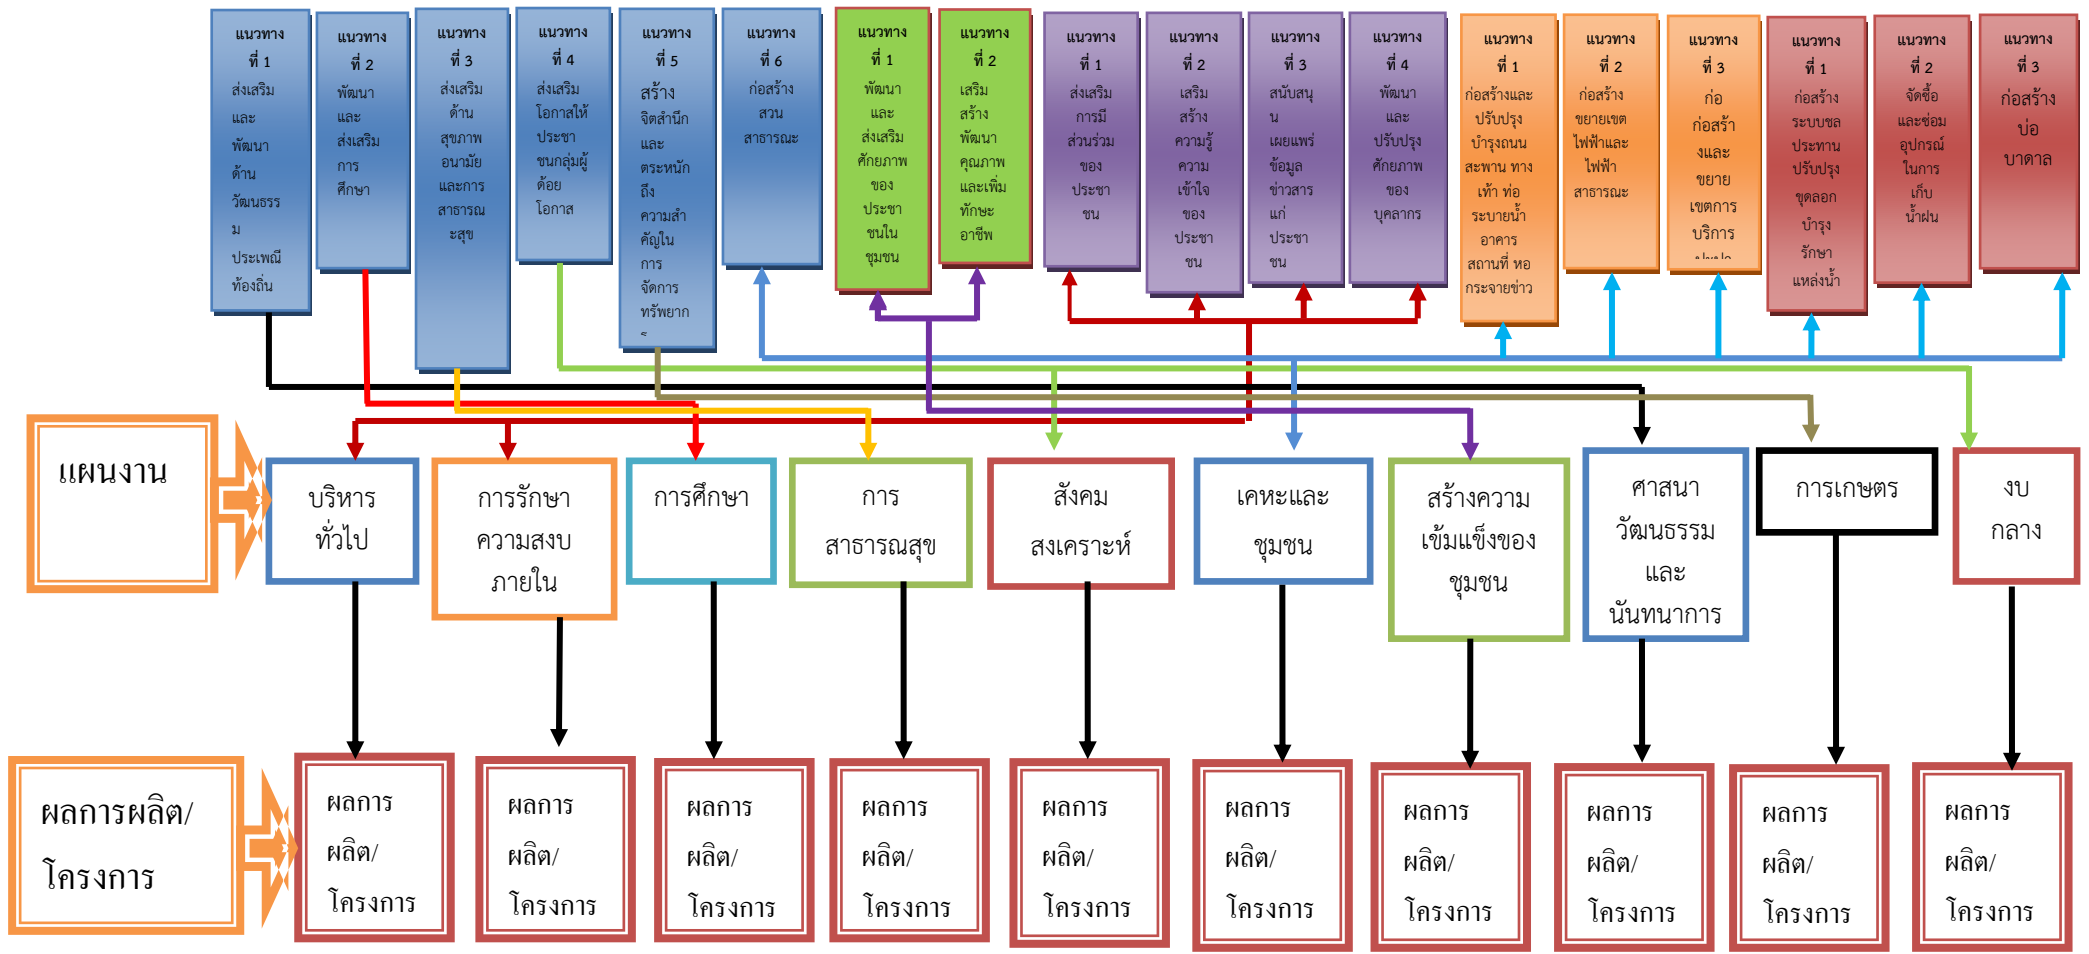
แนวทาง ที่ 1 ส่งเสริมและพัฒนาด้านวัฒนธรรม ประเพณีท้องถิ่น

แนวทาง ที่ 2 พัฒนาและส่งเสริมการศึกษา

แนวทาง ที่ 3 ส่งเสริมด้านสุขภาพอนามัยและการสาธารณะสุข

แนวทาง ที่ 4 ส่งเสริมโอกาสให้ประชาชนกลุ่มผู้ด้อยโอกาส

แนวทาง ที่ 5 สร้างจิตสำนึกและตระหนักถึงความสำคัญในการจัดการทรัพยากร

แนวทาง ที่ 6 ก่อสร้างสวนสาธารณะ

แนวทาง ที่ 1 พัฒนาและส่งเสริมศักยภาพของประชาชนในชุมชน

แนวทาง ที่ 2 เสริมสร้างพัฒนาคุณภาพและเพิ่มทักษะอาชีพ

แนวทาง ที่ 1 ส่งเสริมการมีส่วนร่วมของประชาชน

แนวทาง ที่ 2 เสริมสร้างความรู้ความเข้าใจของประชาชน

แนวทาง ที่ 3 สนับสนุนเผยแพร่ข้อมูลข่าวสารแก่ประชาชน

แนวทาง ที่ 4 พัฒนาและปรับปรุงศักยภาพของบุคลากร

แนวทาง ที่ 1 ก่อสร้างและปรับปรุงบำรุงถนน สะพาน ทางเท้า ท่อระบายน้ำ อาคาร สถานที่ หอกระจายข่าว

แนวทาง ที่ 2 ก่อสร้างขยายเขตไฟฟ้าและไฟฟ้าสาธารณะ

แนวทาง ที่ 3 ก่อก่อสร้างและขยายเขตการบริการ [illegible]

แนวทาง ที่ 1 ก่อสร้างระบบชลประทานปรับปรุงขุดลอกบำรุงรักษาแหล่งน้ำ

แนวทาง ที่ 2 จัดซื้อและซ่อมอุปกรณ์ในการเก็บน้ำฝน

แนวทาง ที่ 3 ก่อสร้างบ่อบาดาล

แผนงาน

บริหารทั่วไป

การรักษาความสงบภายใน

การศึกษา

การสาธารณสุข

สังคมสงเคราะห์

เคหะและชุมชน

สร้างความเข้มแข็งของชุมชน

ศาสนาวัฒนธรรมและนันทนาการ

การเกษตร

งบกลาง

ผลการผลิต/โครงการ

ผลการผลิต/โครงการ

ผลการผลิต/โครงการ

ผลการผลิต/โครงการ

ผลการผลิต/โครงการ

ผลการผลิต/โครงการ

ผลการผลิต/โครงการ

ผลการผลิต/โครงการ

ผลการผลิต/โครงการ

ผลการผลิต/โครงการ

ผลการผลิต/โครงการ